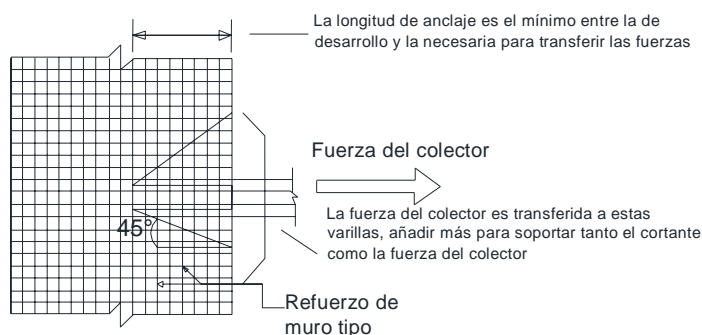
La longitud de anclaje es el mínimo entre la de desarrollo y la necesaria para transferir las fuerzas

Fuerza del colector

45°

La fuerza del colector es transferida a estas varillas, añadir más para soportar tanto el cortante como la fuerza del colector

Refuerzo de muro tipo